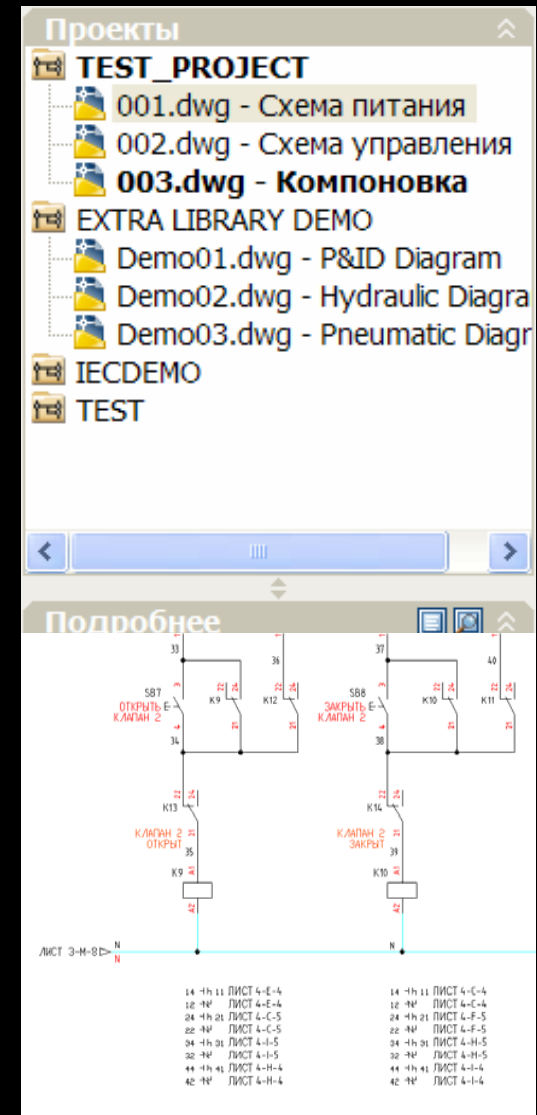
Проекты

TEST_PROJECT
001.dwg - Схема питания
002.dwg - Схема управления
003.dwg - Компоновка
EXTRA LIBRARY DEMO
Demo01.dwg - P&ID Diagram
Demo02.dwg - Hydraulic Diagra
Demo03.dwg - Pneumatic Diagr
IECDEMO
TEST

Подробнее

33
36
SB7
ОТКРЫТЬ
КЛАПАН 2
K9
K12
34
K13
КЛАПАН 2
ОТКРЫТ
35
K9
A1
A2
37
40
SB8
ЗАКРЫТЬ
КЛАПАН 2
K10
K11
38
K14
КЛАПАН 2
ЗАКРЫТ
39
K10
A1
A2
ЛИСТ 3-М-8
N
N
N

14 11 ЛИСТ 4-E-4
12 ЛИСТ 4-E-4
24 21 ЛИСТ 4-C-5
22 ЛИСТ 4-C-5
34 31 ЛИСТ 4-I-5
32 ЛИСТ 4-I-5
44 41 ЛИСТ 4-H-4
42 ЛИСТ 4-H-4

14 11 ЛИСТ 4-C-4
12 ЛИСТ 4-C-4
24 21 ЛИСТ 4-F-5
22 ЛИСТ 4-F-5
34 31 ЛИСТ 4-H-5
32 ЛИСТ 4-H-5
44 41 ЛИСТ 4-I-4
42 ЛИСТ 4-I-4